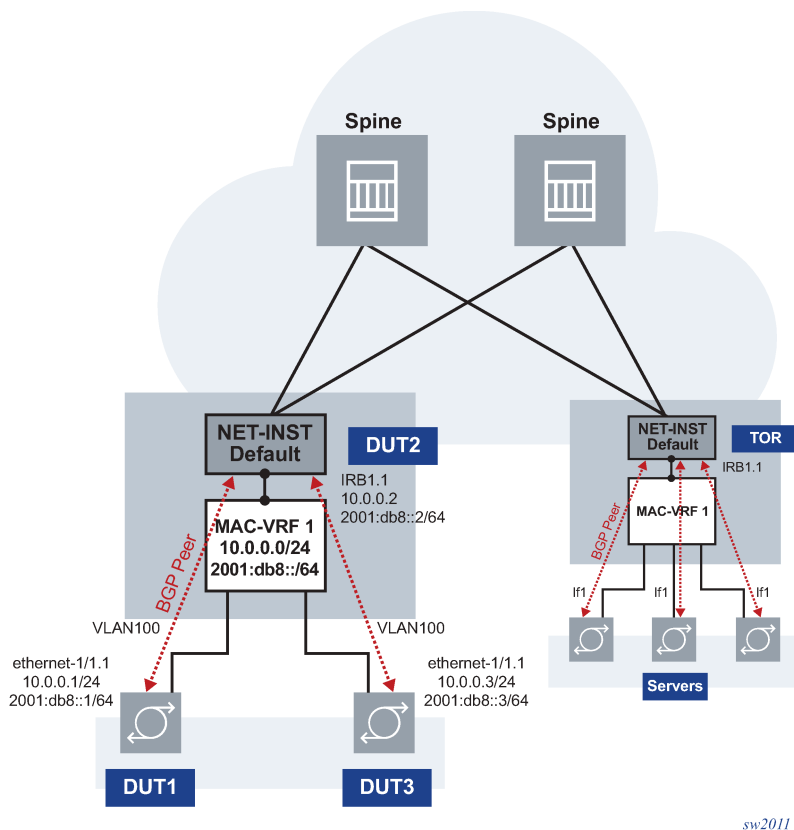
Spine

Spine

NET-INST
Default

DUT2

IRB1.1
10.0.0.2
2001:db8::2/64

MAC-VRF 1
10.0.0.0/24
2001:db8::/64

BGP Peer

VLAN100

VLAN100

ethernet-1/1.1
10.0.0.1/24
2001:db8::1/64

ethernet-1/1.1
10.0.0.3/24
2001:db8::3/64

DUT1

DUT3

NET-INST
Default

TOR

IRB1.1

MAC-VRF 1

BGP Peer

If1

If1

If1

Servers

sw2011